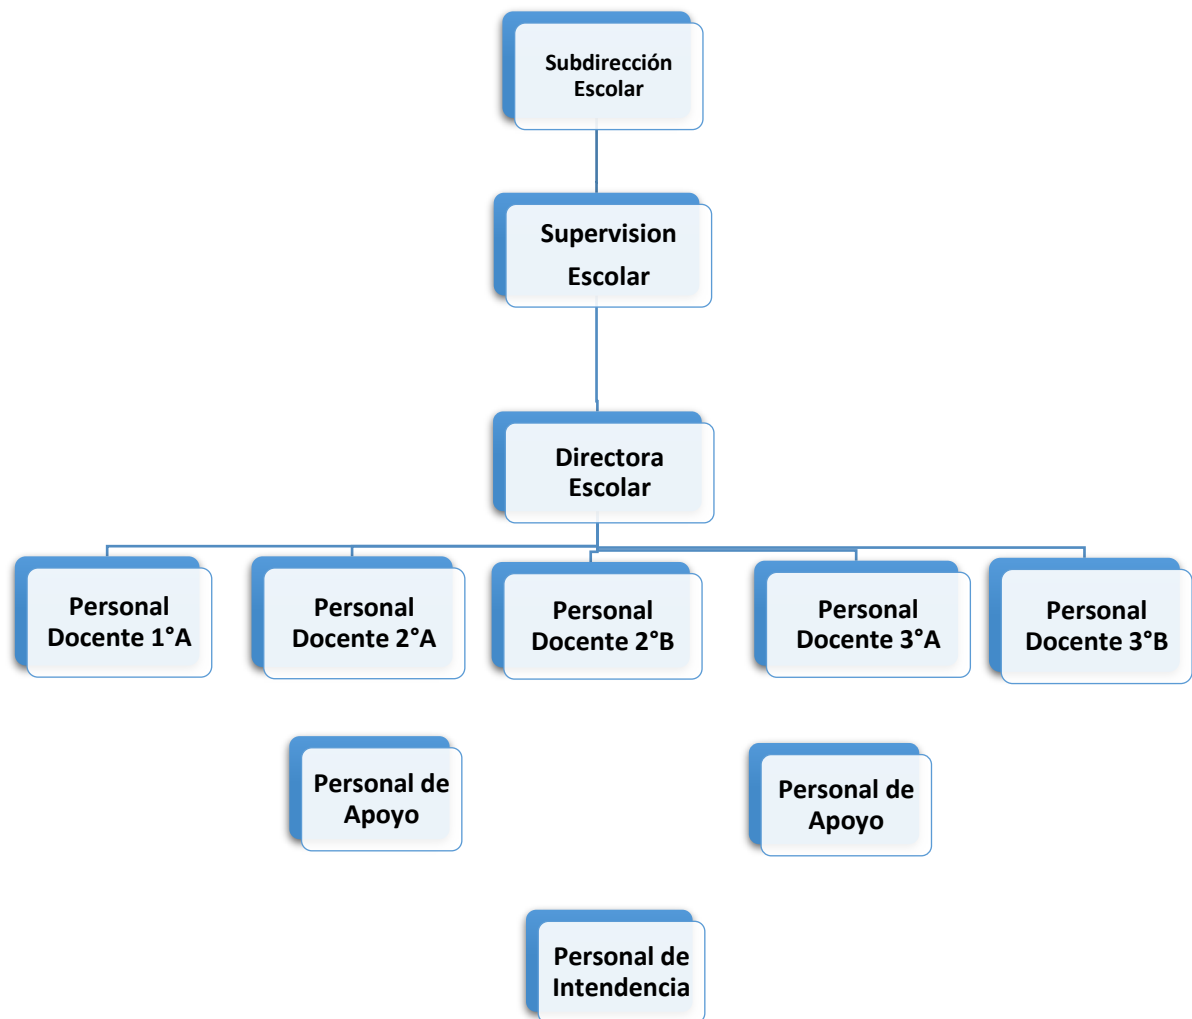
Subdirección Escolar

Supervision Escolar

Directora Escolar

Personal Docente 1°A

Personal Docente 2°A

Personal Docente 2°B

Personal Docente 3°A

Personal Docente 3°B

Personal de Apoyo

Personal de Apoyo

Personal de Intendencia